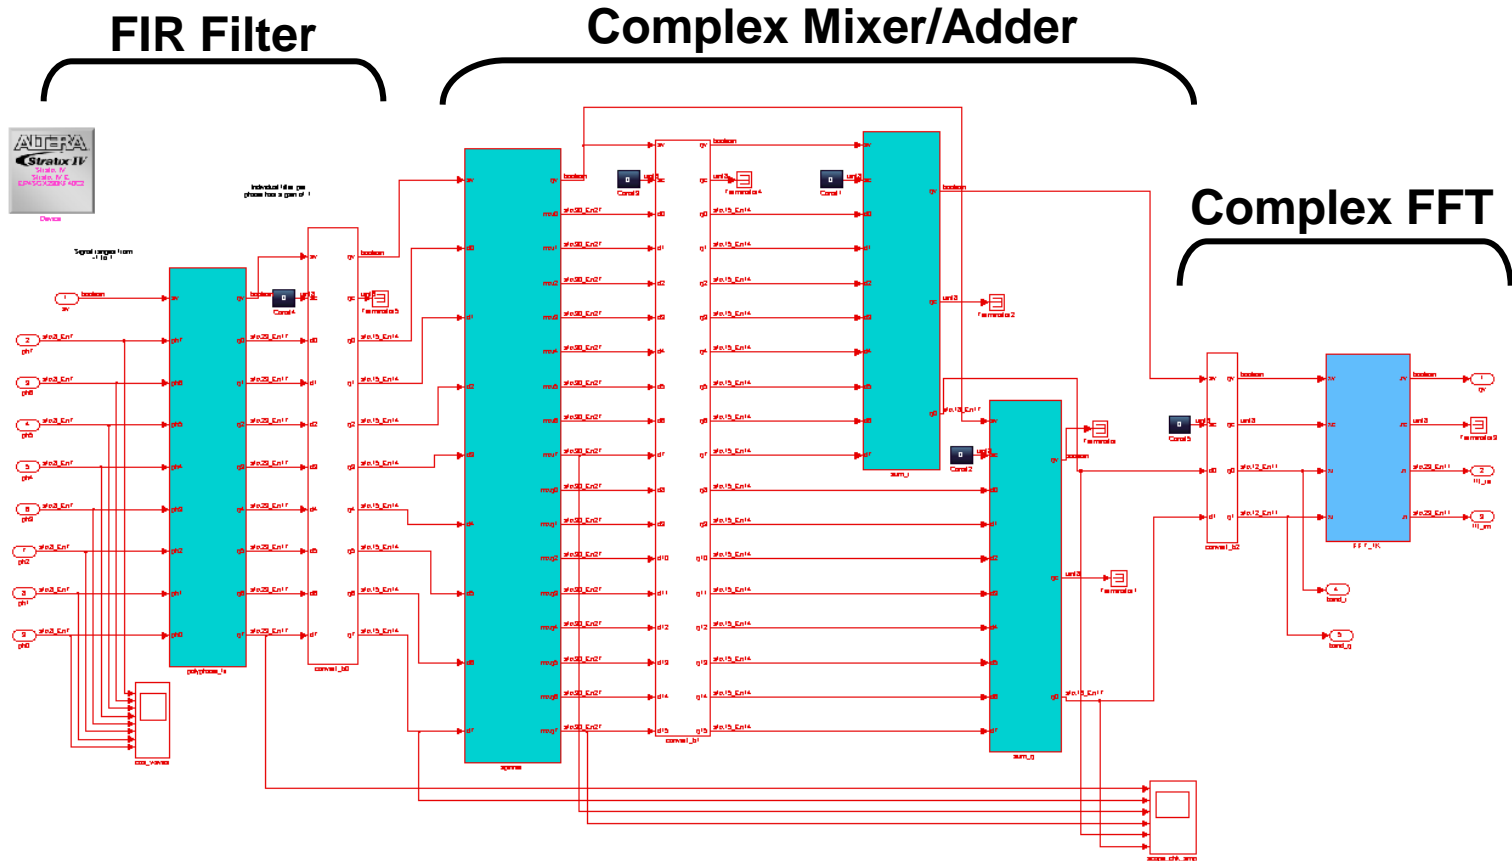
FIR Filter

Complex Mixer/Adder

Complex FFT

ALTERA
Stratix IV
Device

Individual filter gain
phase has a gain of 1

Signal ranges from
-1 to 1

polyphase_fir

convert_b0

aprime

convert_b1

sum_i

sum_q

convert_b2

FFT_IR

Const 4

Const 3

Const 1

Const 2

Const 5

Terminator 5

Terminator 4

Terminator 2

Terminator

Terminator 1

Terminator 3

cos_waves

scope_chk_amo

qv

fft_re

fft_im

band_i

band_q

boolean

uint3

sfix23_En17

sfix15_En14

sfix30_En27

sfix12_En11

sfix29_En11